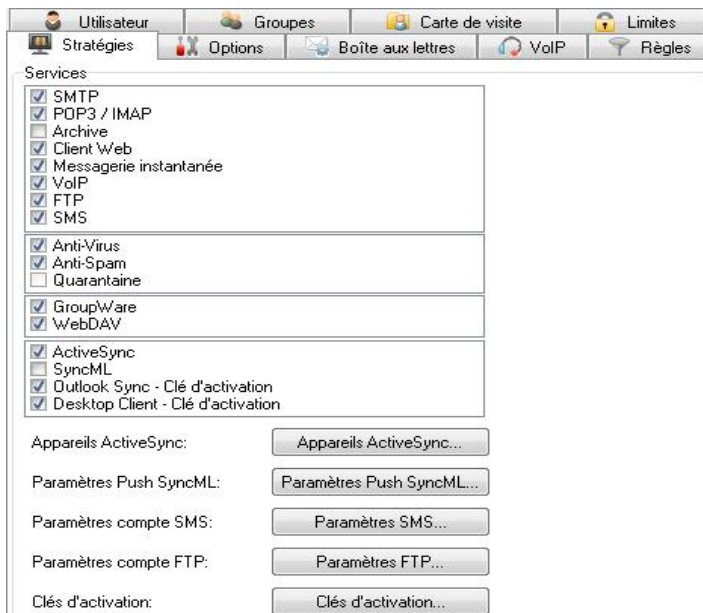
Utilisateur
Groupes
Carte de visite
Limites
Stratégies
Options
Boîte aux lettres
VoIP
Règles

Services

☑ SMTP
☑ POP3 / IMAP
☐ Archive
☑ Client Web
☑ Messagerie instantanée
☑ VoIP
☑ FTP
☑ SMS

☑ Anti-Virus
☑ Anti-Spam
☐ Quarantaine

☑ GroupWare
☑ WebDAV

☑ ActiveSync
☐ SyncML
☑ Outlook Sync - Clé d'activation
☑ Desktop Client - Clé d'activation

Appareils ActiveSync: Appareils ActiveSync...

Paramètres Push SyncML: Paramètres Push SyncML...

Paramètres compte SMS: Paramètres SMS...

Paramètres compte FTP: Paramètres FTP...

Clés d'activation: Clés d'activation...